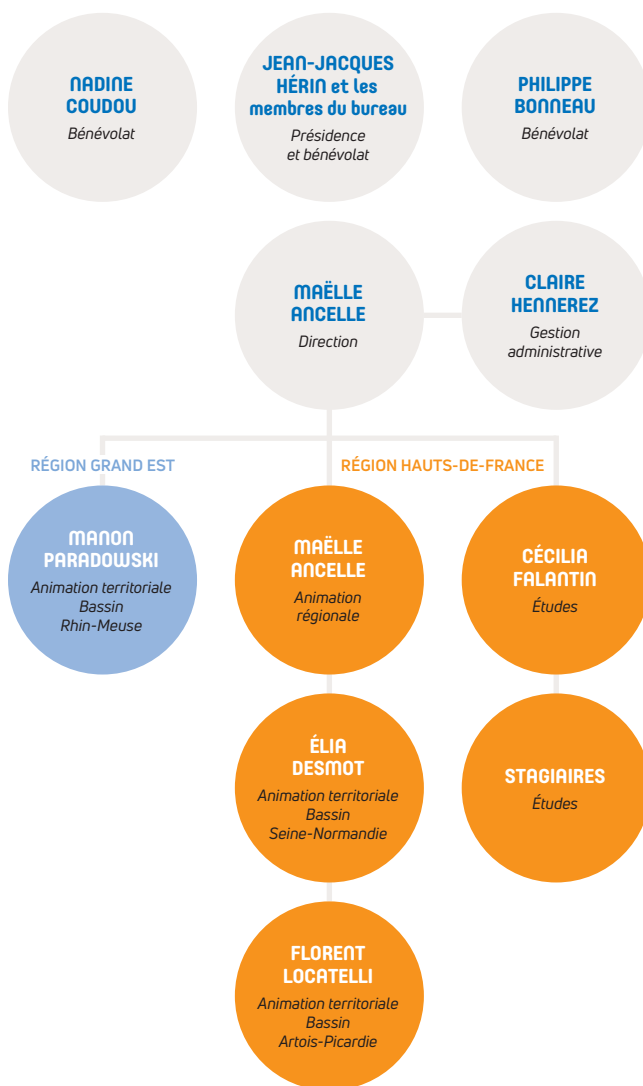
NADINE COUDOU
Bénévolat

JEAN-JACQUES HÉRIN et les membres du bureau
Présidence et bénévolat

PHILIPPE BONNEAU
Bénévolat

MAËLLE ANCELLE
Direction

CLAIRE HENNEREZ
Gestion administrative

RÉGION GRAND EST

RÉGION HAUTS-DE-FRANCE

MANON PARADOWSKI
Animation territoriale Bassin Rhin-Meuse

MAËLLE ANCELLE
Animation régionale

CÉCILIA FALANTIN
Études

ÉLIA DESMOT
Animation territoriale Bassin Seine-Normandie

STAGIAIRES
Études

FLORENT LOCATELLI
Animation territoriale Bassin Artois-Picardie